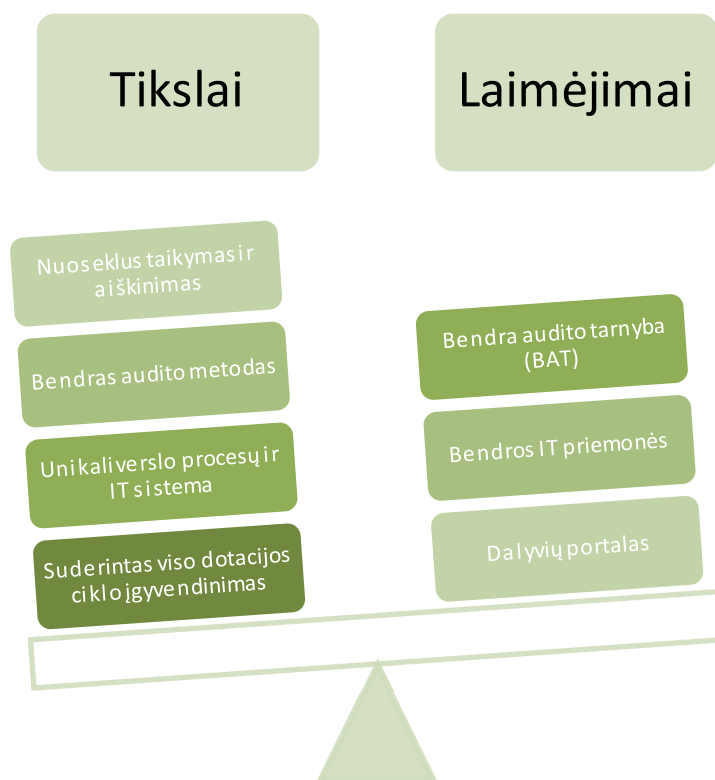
Tikslai

Laimėjimai

Nuoseklus taikymas ir aiškinimas

Bendras audito metodas

Unikali verslo procesų ir IT sistema

Suderintas viso dotacijos ciklo įgyvendinimas

Bendra audito tarnyba (BAT)

Bendros IT priemonės

Dalyvių portalas